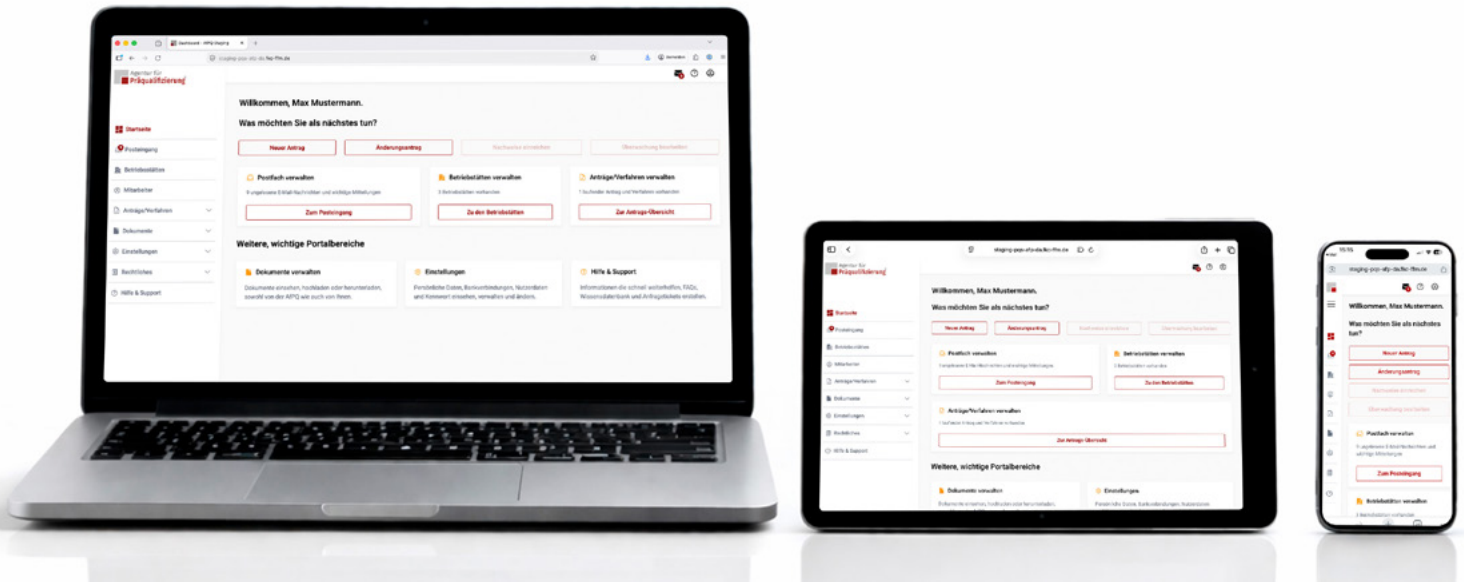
Agentur für Präqualifizierung

Startseite
Posteingang
Betriebsstätten
Mitarbeiter
Anträge/Verfahren
Dokumente
Einstellungen
Rechtliches
Hilfe & Support

Willkommen, Max Mustermann.

Was möchten Sie als nächstes tun?

Neuer Antrag
Änderungsantrag
Nachweise einreichen
Überwachung bearbeiten

Postfach verwalten
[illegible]
Zum Posteingang

Betriebsstätten verwalten
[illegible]
Zu den Betriebsstätten

Anträge/Verfahren verwalten
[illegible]
Zur Antrags-Übersicht

Weitere, wichtige Portalbereiche

Dokumente verwalten
Dokumente einsehen, hochladen oder herunterladen, sowohl von der APQ wie auch von Ihnen.

Einstellungen
Persönliche Daten, Bankverbindungen, Nutzerdaten und Kennwort einsehen, verwalten und ändern.

Hilfe & Support
Informationen die schnell weiterhelfen, FAQs, Wissensdatenbank und Anfragetickets erstellen.

staging-pqs-aty-daiko-fhn.de

Willkommen, Max Mustermann.
Was möchten Sie als nächstes tun?
Neuer Antrag
Änderungsantrag
Nachweise einreichen
Überwachung bearbeiten
Postfach verwalten
Zum Posteingang
Betriebsstätten verwalten
Zu den Betriebsstätten
Anträge/Verfahren verwalten
Zur Antrags-Übersicht
Weitere, wichtige Portalbereiche
Dokumente verwalten
Einstellungen

Willkommen, Max Mustermann.
Was möchten Sie als nächstes tun?
Neuer Antrag
Änderungsantrag
Nachweise einreichen
Überwachung bearbeiten
Postfach verwalten
Zum Posteingang
Betriebsstätten verwalten